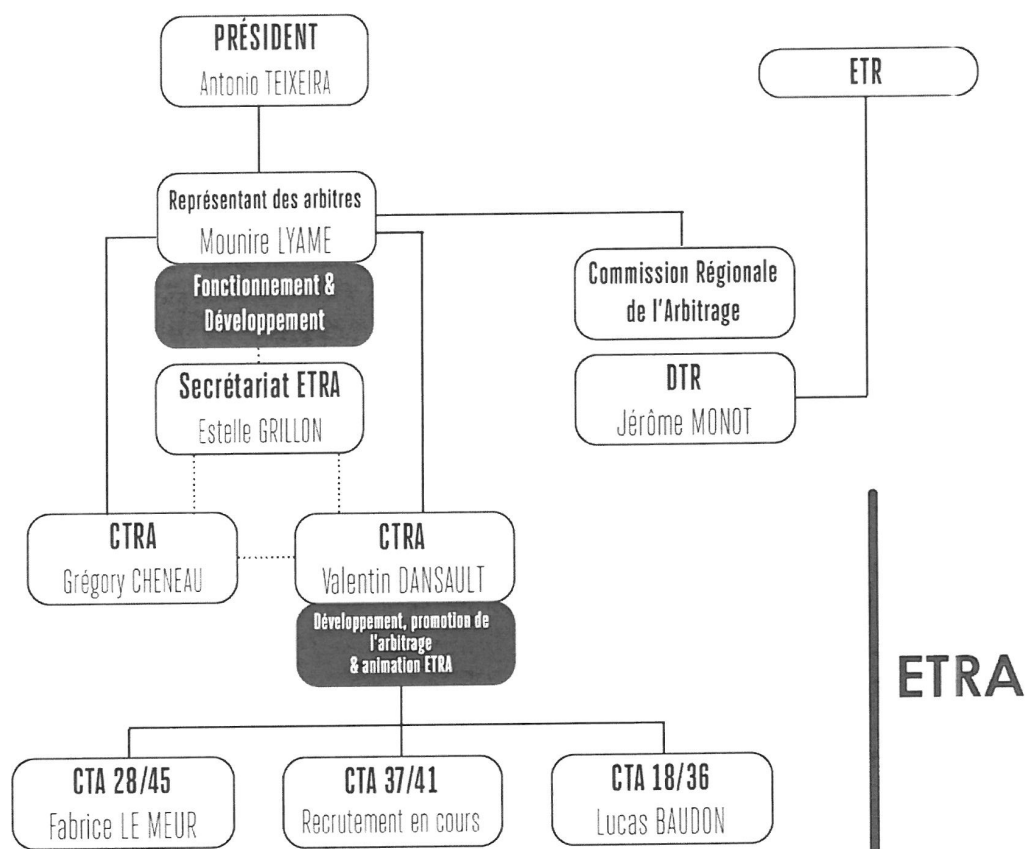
PRÉSIDENT
Antonio TEIXEIRA

ETR

Représentant des arbitres
Mounire LYAME

Fonctionnement & Développement

Commission Régionale de l'Arbitrage

Secrétariat ETRA
Estelle GRILLON

DTR
Jérôme MONOT

CTRA
Grégory CHENEAU

CTRA
Valentin DANSAULT

Développement, promotion de l'arbitrage & animation ETRA

ETRA

CTA 28/45
Fabrice LE MEUR

CTA 37/41
Recrutement en cours

CTA 18/36
Lucas BAUDON